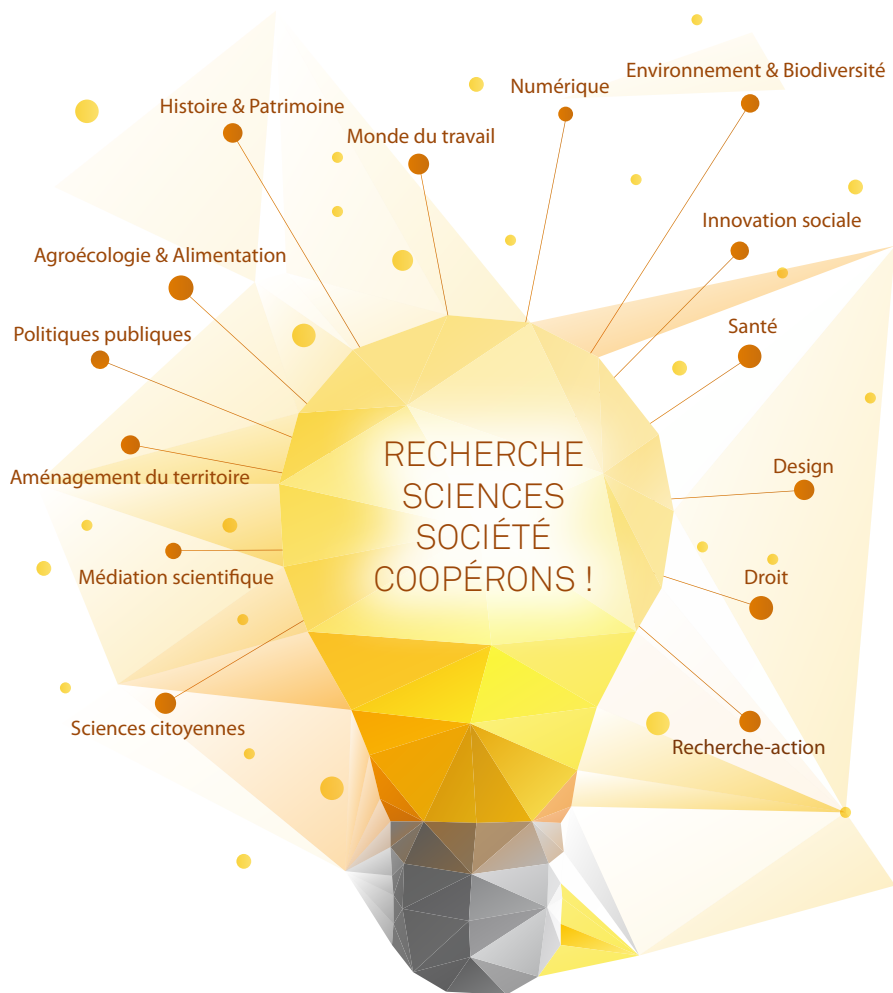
Histoire & Patrimoine

Numérique

Environnement & Biodiversité

Monde du travail

Innovation sociale

Agroécologie & Alimentation

Politiques publiques

Santé

Aménagement du territoire

RECHERCHE
SCIENCES
SOCIÉTÉ
COOPÉRONS !

Design

Médiation scientifique

Droit

Sciences citoyennes

Recherche-action